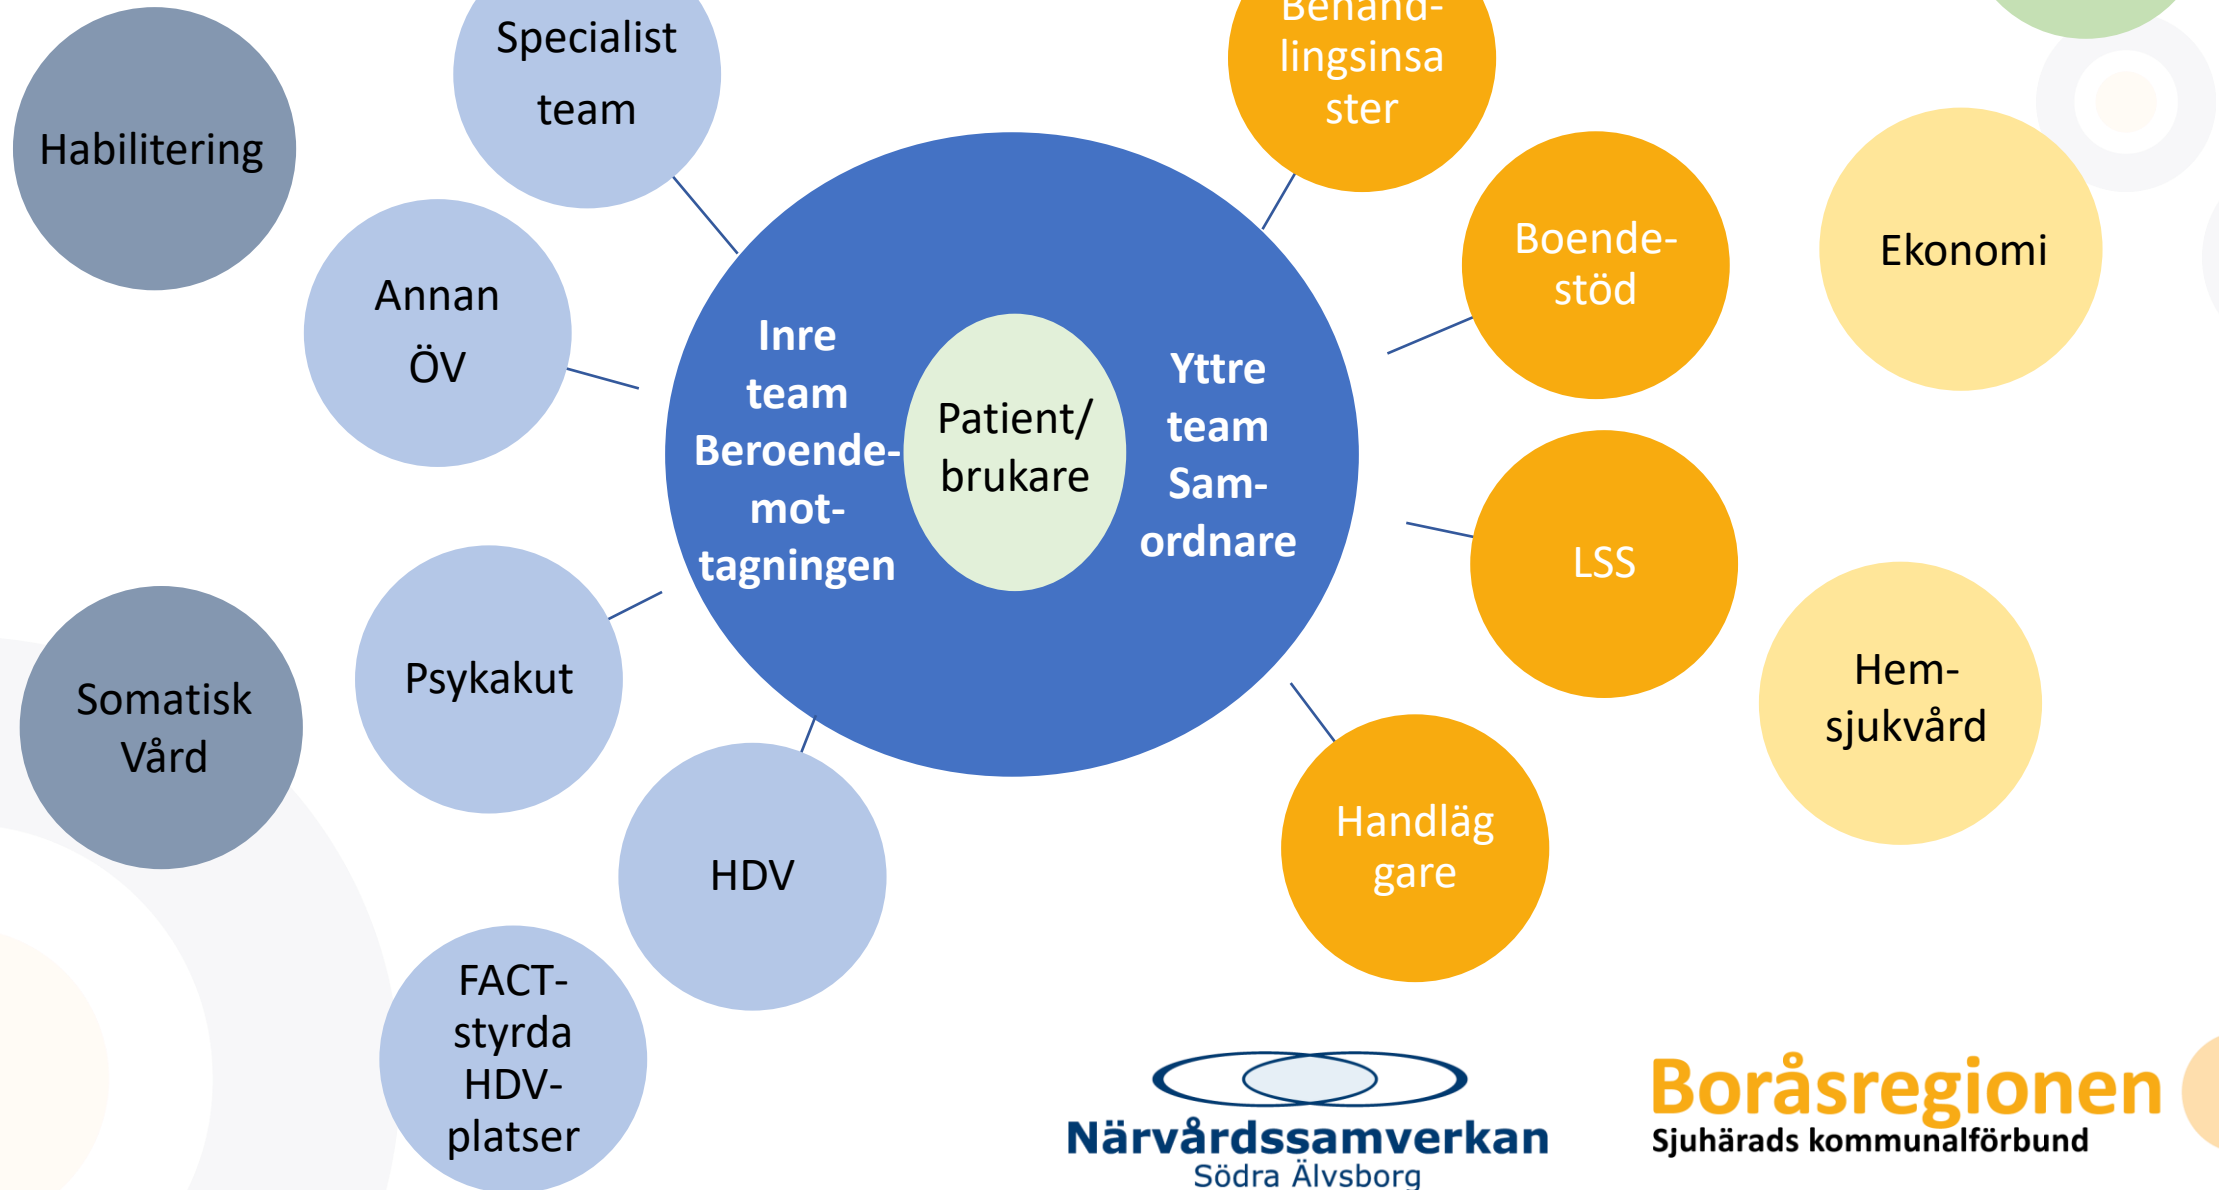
Habilitering

Specialist team

Annan ÖV

Inre team Beroendemottagningen

Patient/ brukare

Yttre team Samordnare

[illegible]lingsinsaster

Boendestöd

Ekonomi

LSS

Somatisk Vård

Psykakut

HDV

FACT-styrda HDV-platser

Handläggare

Hemsjukvård

Närvårdssamverkan
Södra Älvsborg

Boråsregionen
Sjuhärads kommunalförbund